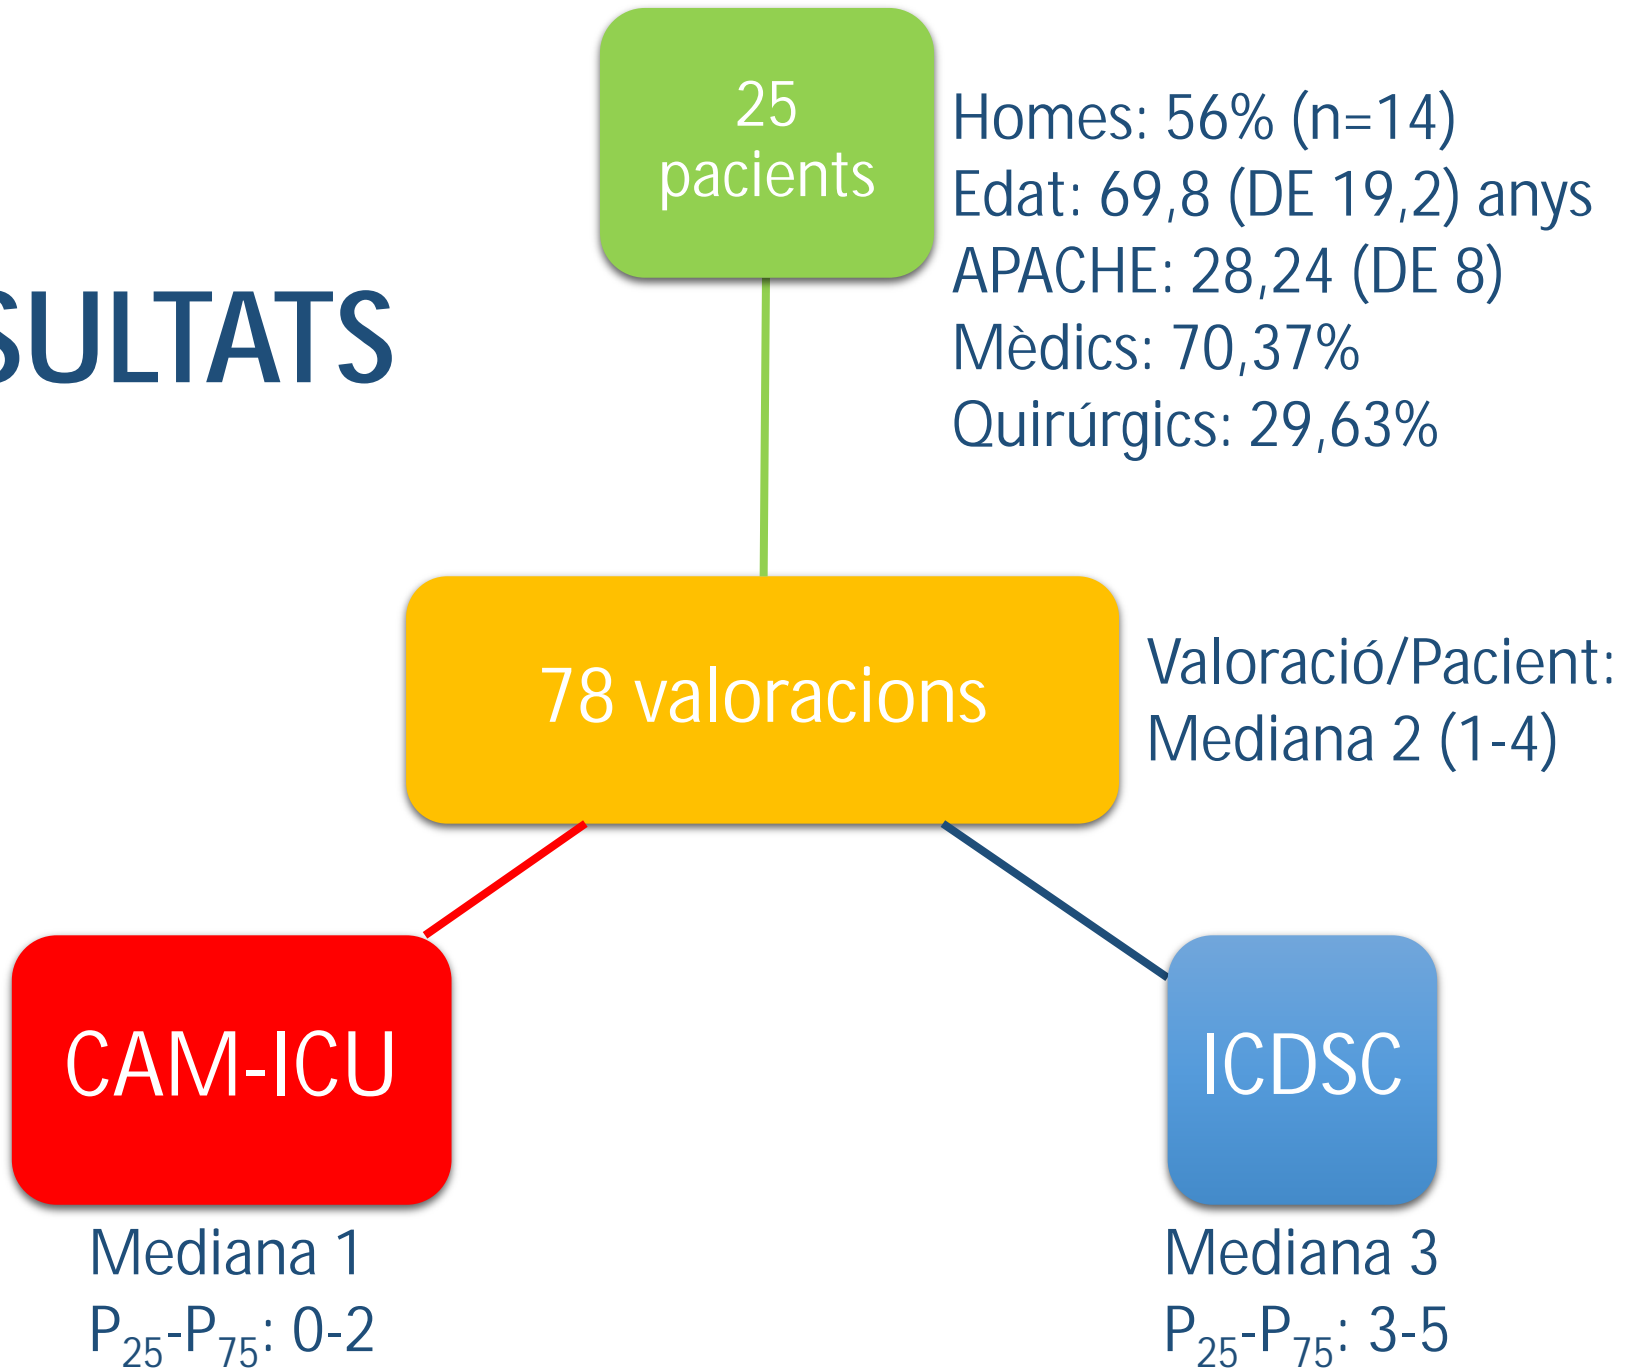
SULTATS

25 pacients

Homes: 56% (n=14)
Edat: 69,8 (DE 19,2) anys
APACHE: 28,24 (DE 8)
Mèdics: 70,37%
Quirúrgics: 29,63%

78 valoracions

Valoració/Pacient:
Mediana 2 (1-4)

CAM-ICU

Mediana 1
$P_{25}$-$P_{75}$: 0-2

ICDSC

Mediana 3
$P_{25}$-$P_{75}$: 3-5